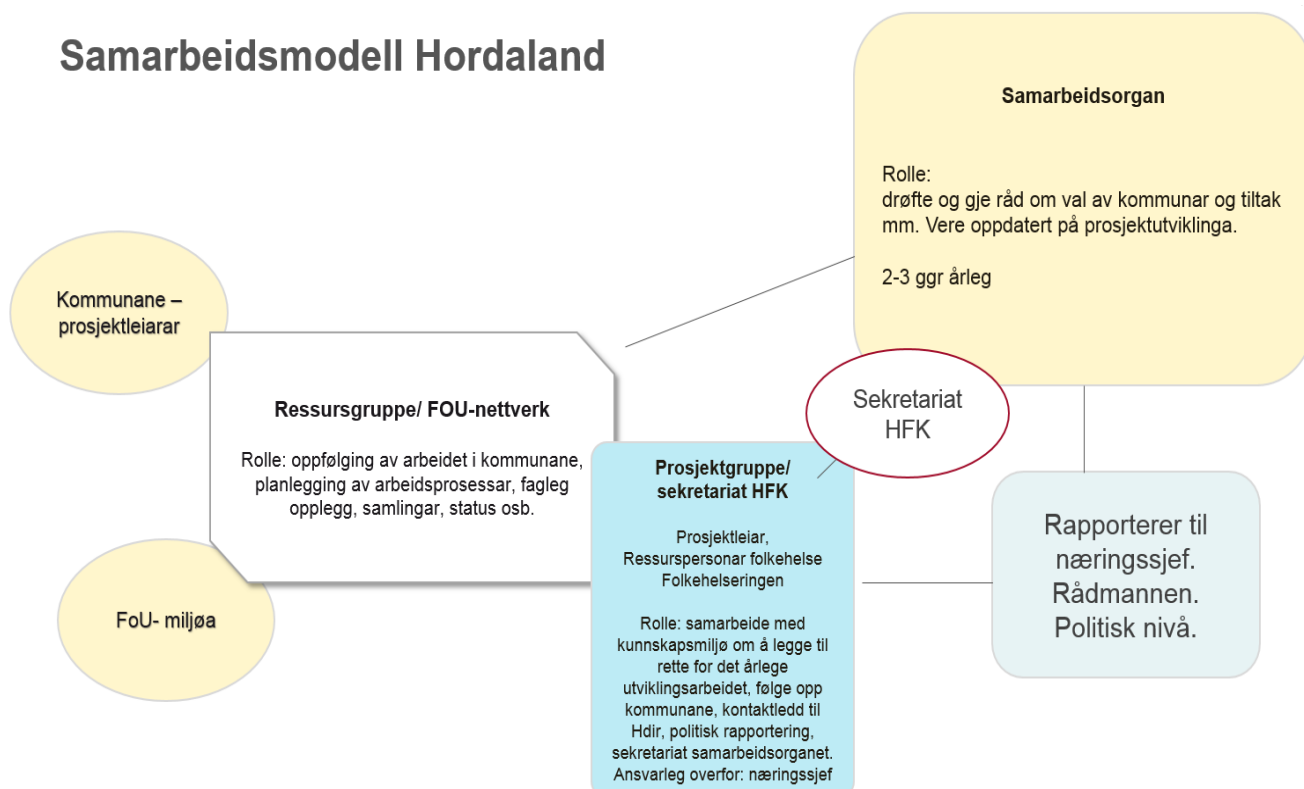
Samarbeidsmodell Hordaland

Samarbeidsorgan

Rolle:
drøfte og gje råd om val av kommunar og tiltak mm. Vere oppdatert på prosjektutviklinga.

2-3 ggr årleg

Kommunane – prosjektleiarar

Ressursgruppe/ FOU-nettverk

Rolle: oppfølging av arbeidet i kommunane, planlegging av arbeidsprosessar, fagleg opplegg, samlingar, status osb.

Sekretariat HFK

Prosjektgruppe/ sekretariat HFK

Prosjektleiar, Ressurspersonar folkehelse Folkehelseringen

Rolle: samarbeide med kunnskapsmiljø om å legge til rette for det årlege utviklingsarbeidet, følge opp kommunane, kontaktledd til Hdir, politisk rapportering, sekretariat samarbeidsorganet. Ansvarleg overfor: næringssjef

Rapporterer til næringssjef. Rådmannen. Politisk nivå.

FoU- miljøa